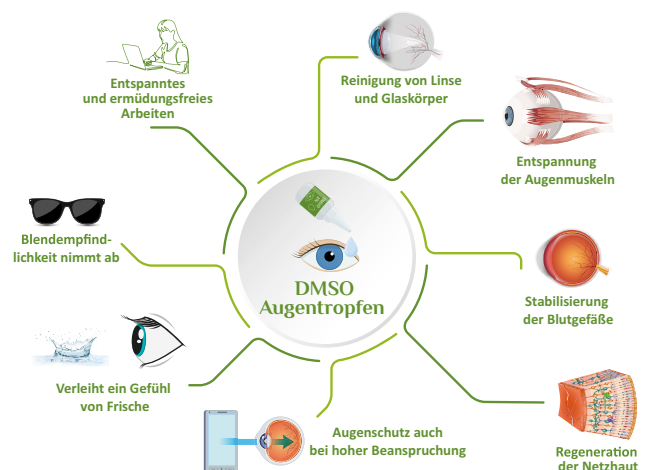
Entspanntes und ermüdungsfreies Arbeiten

Reinigung von Linse und Glaskörper

Entspannung der Augenmuskeln

Blendempfindlichkeit nimmt ab

DMSO Augentropfen

Stabilisierung der Blutgefäße

Verleiht ein Gefühl von Frische

Augenschutz auch bei hoher Beanspruchung

Regeneration der Netzhaut